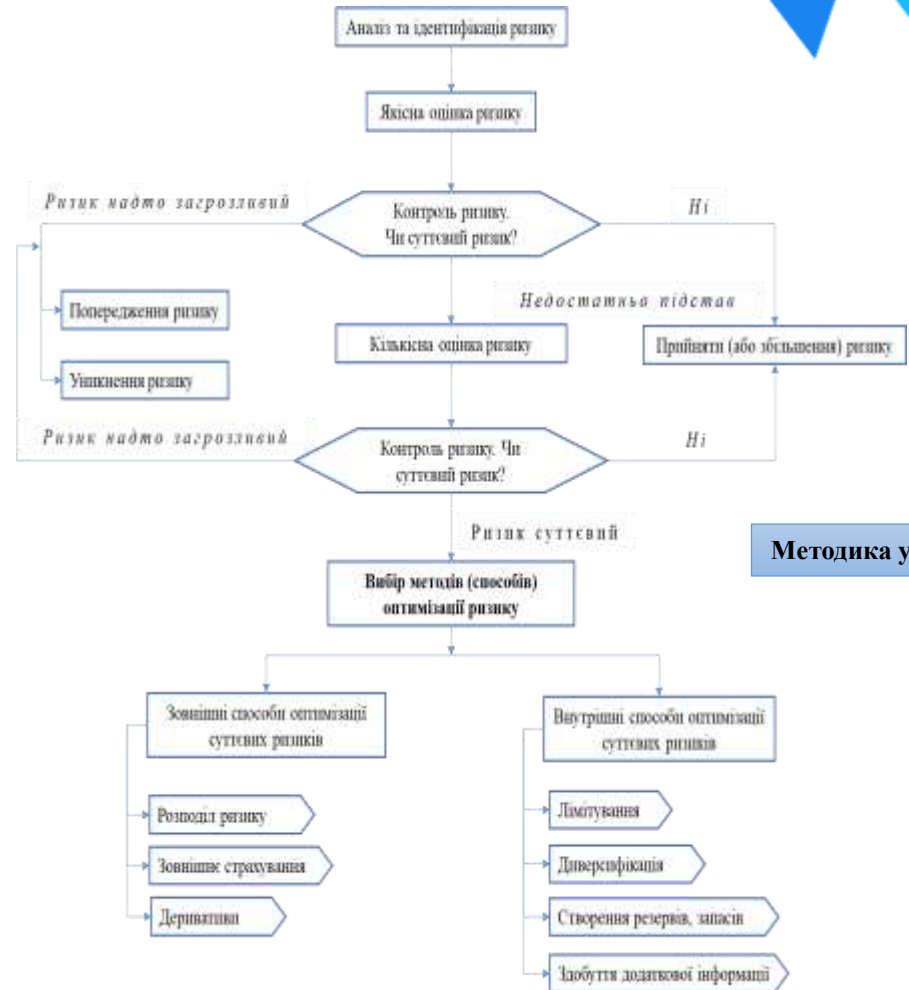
Аналіз та ідентифікація ризику

Якісна оцінка ризику

Ризик надто загрозливий

Контроль ризику. Чи суттєвий ризик?

Ні

Попередження ризику

Недостатньо підстав

Кількісна оцінка ризику

Прийняти (або збільшення) ризику

Уникнення ризику

Ризик надто загрозливий

Контроль ризику. Чи суттєвий ризик?

Ні

Ризик суттєвий

Методика у

Вибір методів (способів) оптимізації ризику

Зовнішні способи оптимізації суттєвих ризиків

Внутрішні способи оптимізації суттєвих ризиків

Розподіл ризику

Зовнішнє страхування

Деривативи

Лімітування

Диверсифікація

Створення резервів, запасів

Здобуття додаткової інформації